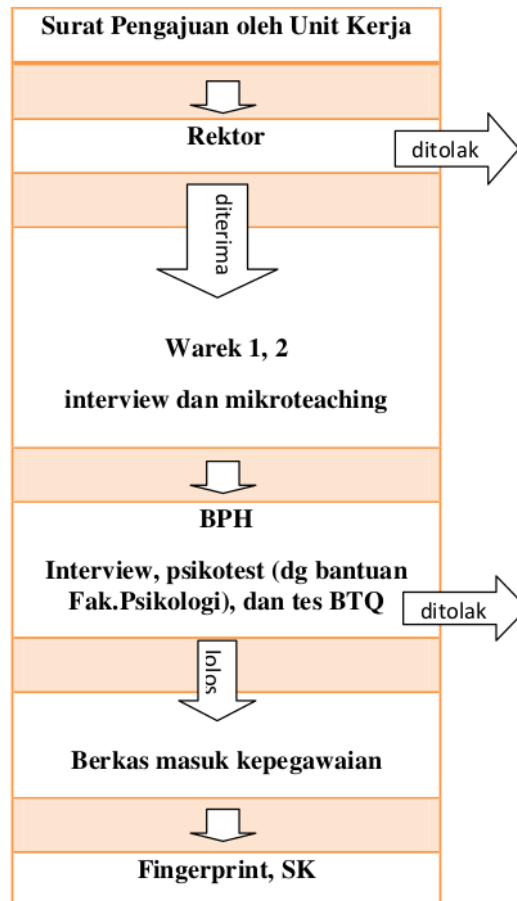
Surat Pengajuan oleh Unit Kerja

Rektor

ditolak

diterima

Warek 1, 2

interview dan mikroteaching

BPH

Interview, psikotest (dg bantuan Fak.Psikologi), dan tes BTQ

ditolak

lolos

Berkas masuk kepegawaian

Fingerprint, SK